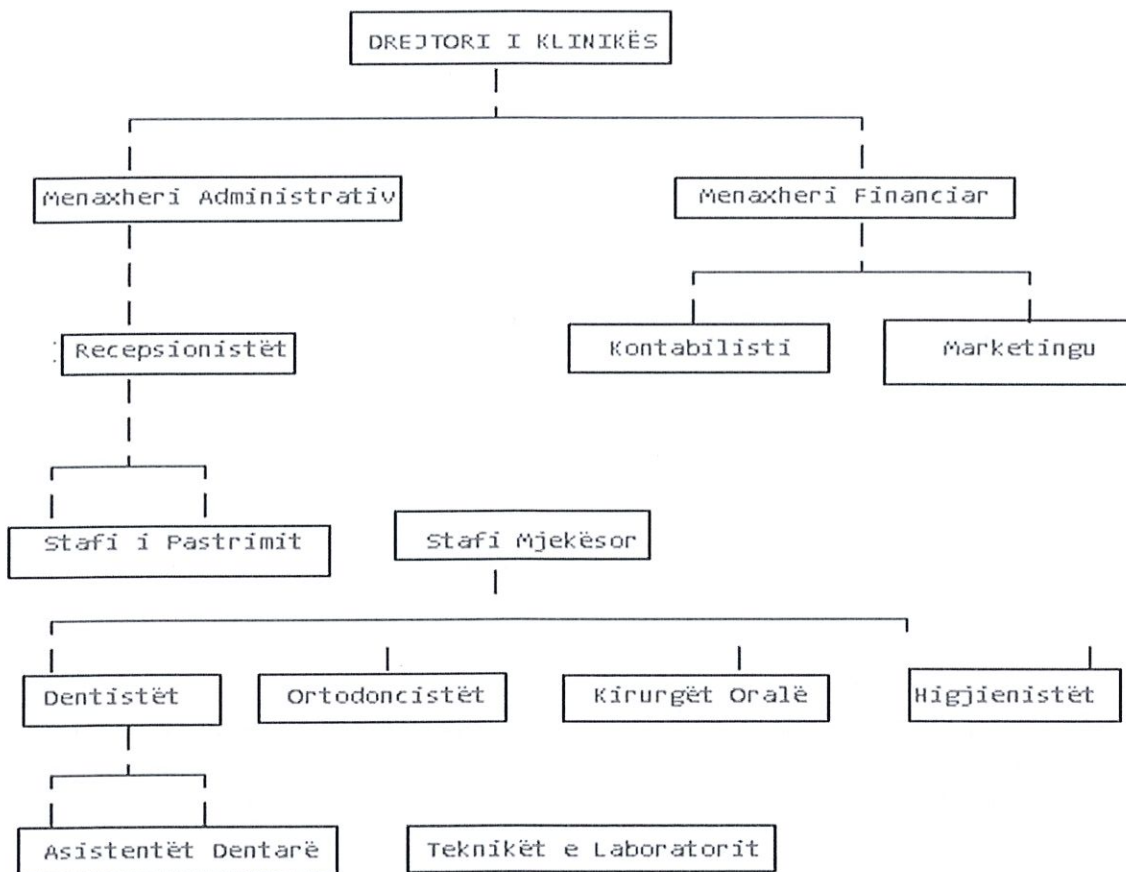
DREJTORI I KLINIKËS

Menaxheri Administrativ

Menaxheri Financiar

Recepsionistët

Kontabilisti

Marketingu

Stafi i Pastrimit

Stafi Mjekësor

Dentistët

Ortodoncistët

Kirurgët Oralë

Higjienistët

Asistentët Dentarë

Teknikët e Laboratorit